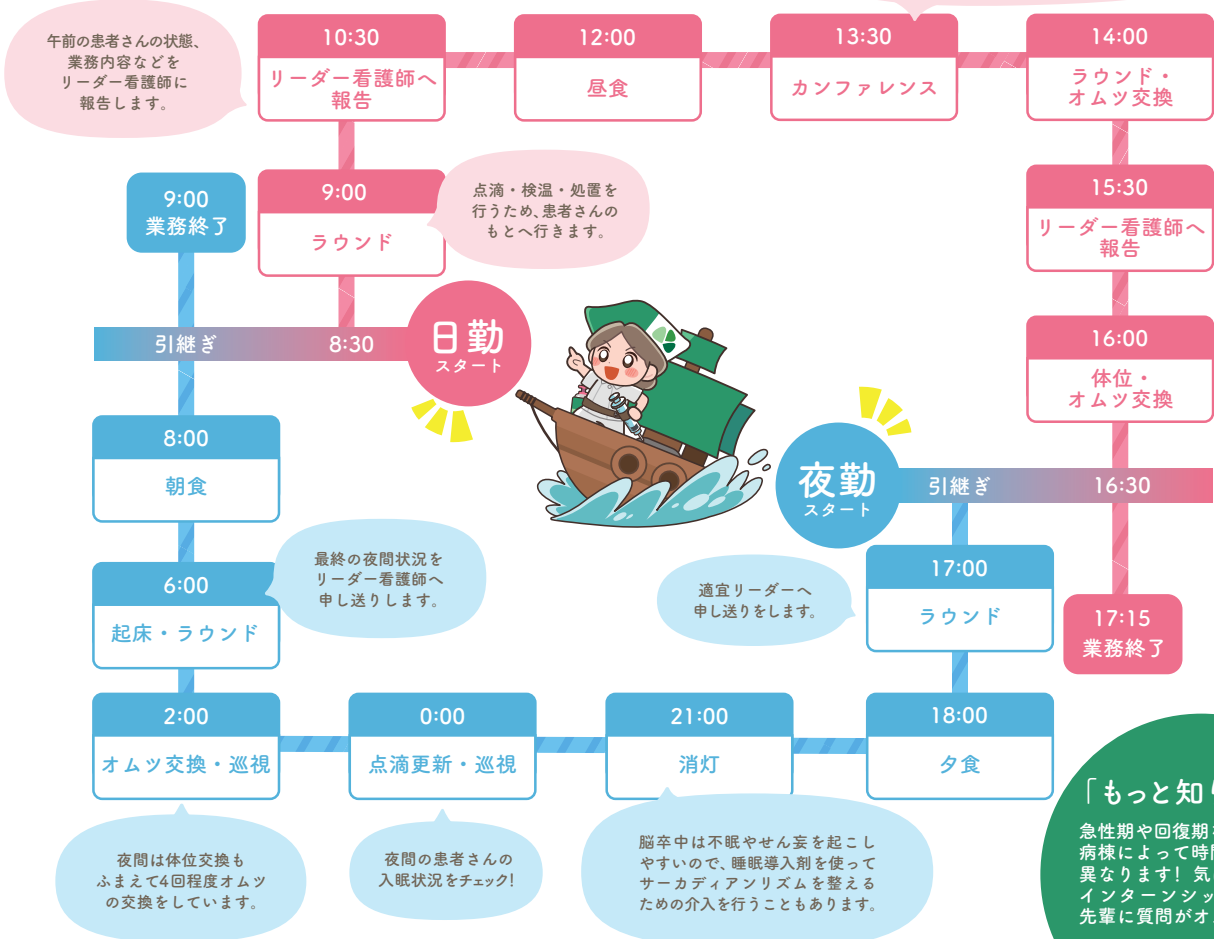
午前の患者さんの状態、業務内容などをリーダー看護師に報告します。

10:30
リーダー看護師へ報告

12:00
昼食

13:30
カンファレンス

14:00
ラウンド・オムツ交換

9:00
業務終了

9:00
ラウンド

点滴・検温・処置を行うため、患者さんのもとへ行きます。

15:30
リーダー看護師へ報告

引継ぎ
8:30

日勤
スタート

16:00
体位・オムツ交換

8:00
朝食

夜勤
スタート

引継ぎ
16:30

最終の夜間状況をリーダー看護師へ申し送りします。

6:00
起床・ラウンド

17:00
ラウンド

適宜リーダーへ申し送りをします。

17:15
業務終了

2:00
オムツ交換・巡視

0:00
点滴更新・巡視

21:00
消灯

18:00
夕食

「もっと知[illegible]

夜間は体位交換もふまえて4回程度オムツの交換をしています。

夜間の患者さんの入眠状況をチェック!

脳卒中は不眠やせん妄を起こしやすいので、睡眠導入剤を使ってサーカディアンリズムを整えるための介入を行うこともあります。

急性期や回復期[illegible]
病棟によって時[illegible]
異なります！気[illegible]
インターンシッ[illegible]
先輩に質問がオ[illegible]